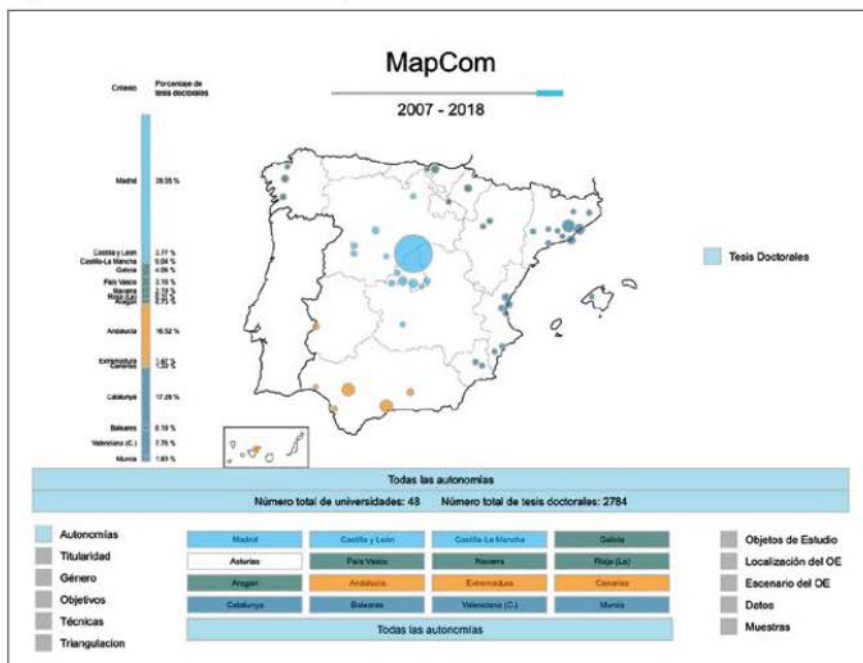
MapCom

2007 - 2018

Criterio

Porcentaje de tesis doctorales

Madrid 39.35 %

Castilla y León 3.77 %
Castilla-La Mancha 0.04 %
Galicia 4.06 %
País Vasco 2.19 %
Navarra 2.19 %
Rioja (La) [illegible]
Aragón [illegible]

Andalucía 16.52 %

Extremadura 2.42 %
Canarias 1.35 %

Catalunya 17.28 %

Baleares 0.18 %
Valenciana (C.) 7.76 %
Murcia 1.83 %

Tesis Doctorales

Todas las autonomías

Número total de universidades: 48 Número total de tesis doctorales: 2784

Autonomías
Titularidad
Género
Objetivos
Técnicas
Triangulacion

| Madrid | Castilla y León | Castilla-La Mancha | Galicia |
|---|---|---|---|
| Asturias | País Vasco | Navarra | Rioja (La) |
| Aragón | Andalucía | Extremadura | Canarias |
| Catalunya | Baleares | Valenciana (C.) | Murcia |

Todas las autonomías

Objetos de Estudio
Localización del OE
Escenario del OE
Datos
Muestras